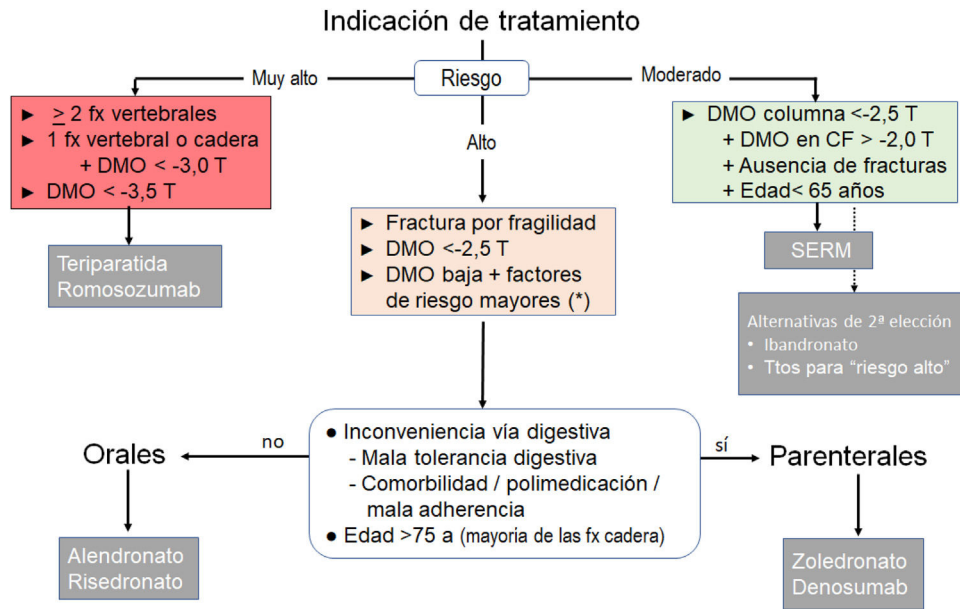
Indicación de tratamiento

Riesgo

Muy alto

► $\geq$ 2 fx vertebrales
► 1 fx vertebral o cadera + DMO < -3,0 T
► DMO < -3,5 T

Teriparatida
Romosozumab

Alto

► Fractura por fragilidad
► DMO <-2,5 T
► DMO baja + factores de riesgo mayores (*)

Moderado

► DMO columna <-2,5 T
+ DMO en CF > -2,0 T
+ Ausencia de fracturas
+ Edad< 65 años

SERM

Alternativas de 2ª elección
• Ibandronato
• Ttos para "riesgo alto"

● Inconveniencia vía digestiva
- Mala tolerancia digestiva
- Comorbilidad / polimedicación / mala adherencia
● Edad >75 a (mayoria de las fx cadera)

no

Orales

Alendronato
Risedronato

sí

Parenterales

Zoledronato
Denosumab